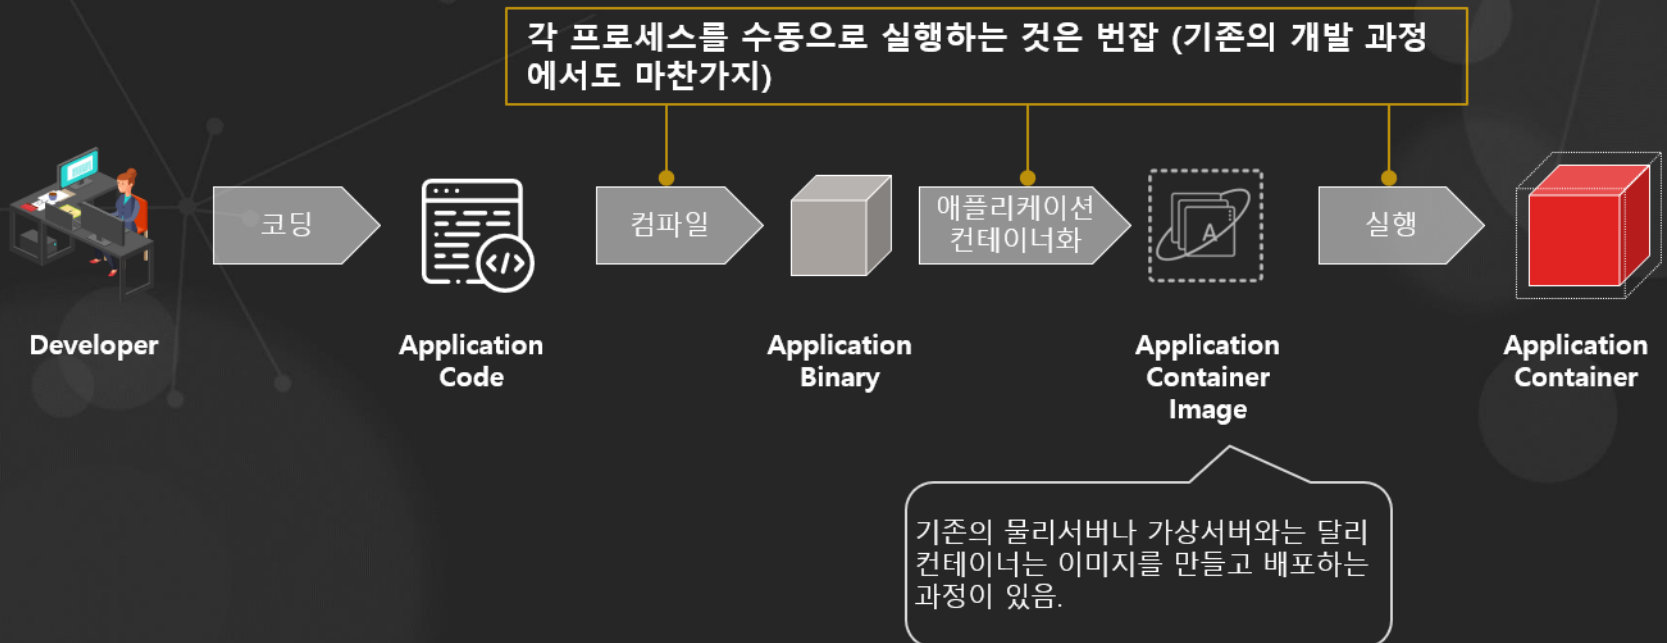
각 프로세스를 수동으로 실행하는 것은 번잡 (기존의 개발 과정에서도 마찬가지)

코딩

컴파일

애플리케이션 컨테이너화

실행

Developer

Application Code

Application Binary

Application Container Image

Application Container

기존의 물리서버나 가상서버와는 달리 컨테이너는 이미지를 만들고 배포하는 과정이 있음.